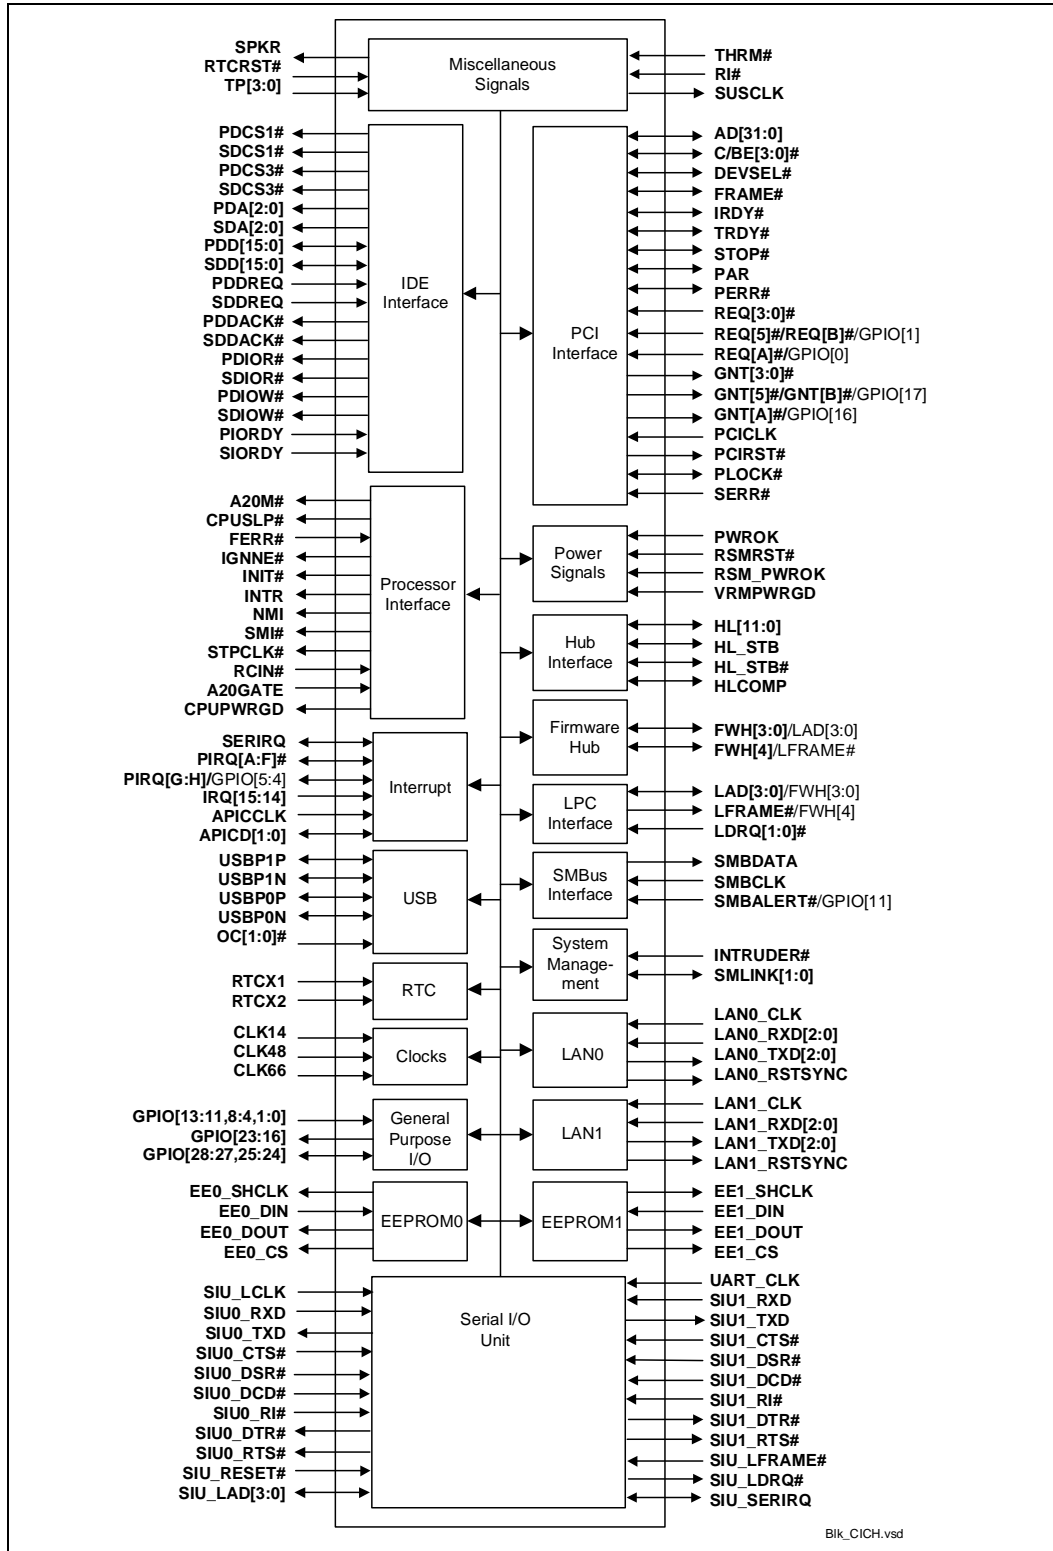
SPKR
RTCRST#
TP[3:0]

Miscellaneous Signals

THRM#
RI#
SUSCLK

PDCS1#
SDCS1#
PDCS3#
SDCS3#
PDA[2:0]
SDA[2:0]
PDD[15:0]
SDD[15:0]
PDDREQ
SDDREQ
PDDACK#
SDDACK#
PDIOR#
SDIOR#
PDIOW#
SDIOW#
PIORDY
SIORDY

IDE Interface

PCI Interface

AD[31:0]
C/BE[3:0]#
DEVSEL#
FRAME#
IRDY#
TRDY#
STOP#
PAR
PERR#
REQ[3:0]#
REQ[5]#/REQ[B]#/GPIO[1]
REQ[A]#/GPIO[0]
GNT[3:0]#
GNT[5]#/GNT[B]#/GPIO[17]
GNT[A]#/GPIO[16]
PCICLK
PCIRST#
PLOCK#
SERR#

A20M#
CPUSLP#
FERR#
IGNNE#
INIT#
INTR
NMI
SMI#
STPCLK#
RCIN#
A20GATE
CPUPWRGD

Processor Interface

Power Signals

PWROK
RSMRST#
RSM_PWROK
VRMPWRGD

Hub Interface

HL[11:0]
HL_STB
HL_STB#
HLCOMP

Firmware Hub

FWH[3:0]/LAD[3:0]
FWH[4]/LFRAME#

SERIRQ
PIRQ[A:F]#
PIRQ[G:H]/GPIO[5:4]
IRQ[15:14]
APICCLK
APICD[1:0]

Interrupt

LPC Interface

LAD[3:0]/FWH[3:0]
LFRAME#/FWH[4]
LDRQ[1:0]#

USBP1P
USBP1N
USBP0P
USBP0N
OC[1:0]#

USB

SMBus Interface

SMBDATA
SMBCLK
SMBALERT#/GPIO[11]

System Management

INTRUDER#
SMLINK[1:0]

RTCX1
RTCX2

RTC

CLK14
CLK48
CLK66

Clocks

LAN0

LAN0_CLK
LAN0_RXD[2:0]
LAN0_TXD[2:0]
LAN0_RSTSYNC

GPIO[13:11,8:4,1:0]
GPIO[23:16]
GPIO[28:27,25:24]

General Purpose I/O

LAN1

LAN1_CLK
LAN1_RXD[2:0]
LAN1_TXD[2:0]
LAN1_RSTSYNC

EE0_SHCLK
EE0_DIN
EE0_DOUT
EE0_CS

EEPROM0

EEPROM1

EE1_SHCLK
EE1_DIN
EE1_DOUT
EE1_CS

SIU_LCLK
SIU0_RXD
SIU0_TXD
SIU0_CTS#
SIU0_DSR#
SIU0_DCD#
SIU0_RI#
SIU0_DTR#
SIU0_RTS#
SIU_RESET#
SIU_LAD[3:0]

Serial I/O Unit

UART_CLK
SIU1_RXD
SIU1_TXD
SIU1_CTS#
SIU1_DSR#
SIU1_DCD#
SIU1_RI#
SIU1_DTR#
SIU1_RTS#
SIU_LFRAME#
SIU_LDRQ#
SIU_SERIRQ

Blk_CICH.vsd